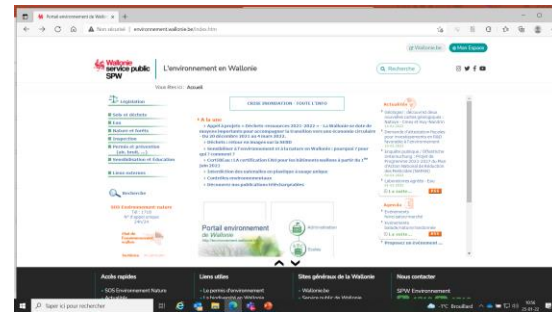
Portail environnement de Wallo ×

Non sécurisé | environnement.wallonie.be/index.htm

Wallonie.be
Mon Espace

Wallonie service public SPW

L'environnement en Wallonie

Recherche

Vous êtes ici : Accueil

Législation

Sols et déchets
Eau
Nature et forêts
Inspection
Permis et prévention (air, bruit, ...)
Sensibilisation et Éducation

Liens externes

Recherche

SOS Environnement Nature
Tél : 1718
N° d'appel unique
24h/24

CRISE INONDATION : TOUTE L'INFO

À la une
Appel à projets « Déchets ressources 2021-2022 » : La Wallonie se dote de moyens importants pour accompagner la transition vers une économie circulaire – du 20 décembre 2021 au 4 mars 2022.
Déchets : retour au Tungro sur le SMBD
Sensibiliser à l'environnement et à la nature en Wallonie : pourquoi ? pour qui ? comment ?
Certibeau : la certification CBU pour les bâtiments wallons à partir du 1er juin 2022
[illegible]
Contrôles environnementaux
Découvrez nos publications téléchargeables

Portail environnement de Wallonie

Actualités

Agenda

Acces rapides
SOS Environnement Nature
Actualités

Liens utiles
Le permis d'environnement

Sites généraux de la Wallonie
Wallonie.be
Service public de Wallonie

Nous contacter
SPW Environnement

Taper ici pour rechercher